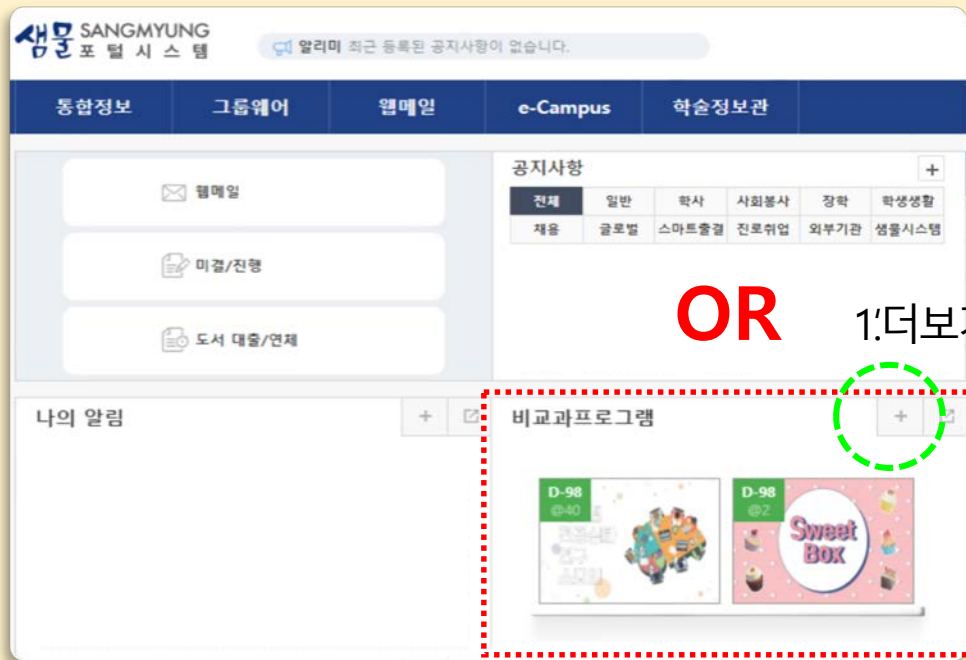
샘물 SANGMYUNG 포털시스템

알리미 최근 등록된 공지사항이 없습니다.

통합정보 그룹웨어 웹메일 e-Campus 학술정보관

웹메일

미결/진행

도서 대출/연체

공지사항 +

| 전체 | 일반 | 학사 | 사회봉사 | 장학 | 학생생활 |
|---|---|---|---|---|---|
| 채용 | 글로벌 | 스마트출결 | 진로취업 | 외부기관 | 샘물시스템 |

OR

1.더보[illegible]

나의 알림 +

비교과프로그램 +

D-98
@40
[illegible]

D-98
@2
Sweet Box